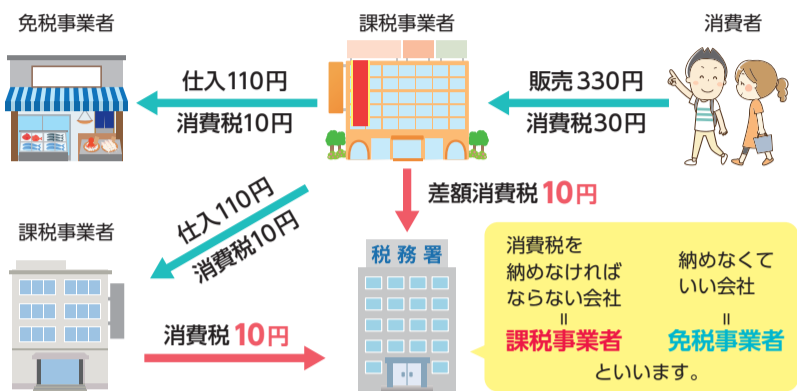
免税事業者

課税事業者

消費者

仕入110円
消費税10円

販売330円
消費税30円

差額消費税 10円

仕入110円
消費税10円

課税事業者

税務署

消費税 10円

消費税を納めなければならない会社
=
課税事業者

納めなくていい会社
=
免税事業者

といいます。